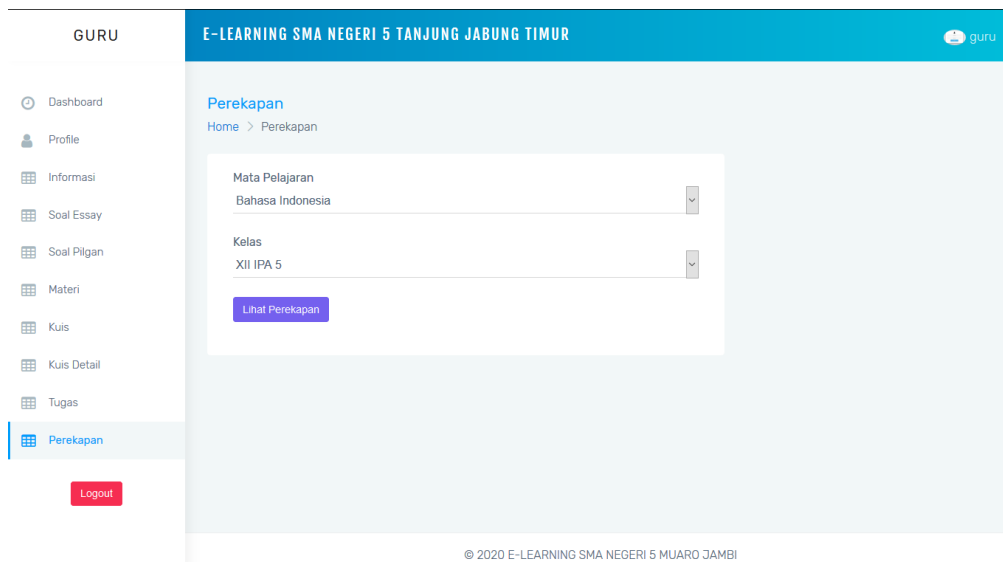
GURU

E-LEARNING SMA NEGERI 5 TANJUNG JABUNG TIMUR

guru

Dashboard
Profile
Informasi
Soal Essay
Soal Pilgan
Materi
Kuis
Kuis Detail
Tugas
Perekapan

Logout

Perekapan
Home > Perekapan

Mata Pelajaran
Bahasa Indonesia

Kelas
XII IPA 5

Lihat Perekapan

© 2020 E-LEARNING SMA NEGERI 5 MUARO JAMBI